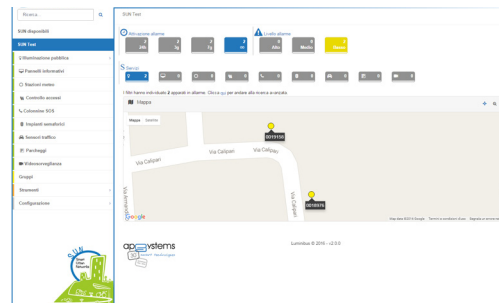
Ricerca...

SUN dispositivi

SUN Test

Illuminazione pubblica

Pannelli informativi

Stazioni meteo

Controllo accessi

Colonnine SOS

Impianti semaforici

Sensori traffico

Parcheggi

Videosorveglianza

Gruppi

Strumenti

Configurazione

SUN Test

Rilevazione allarme

0 24h

0 7g

0 1g

2 ∞

Livello allarme

0 Alto

0 Medio

2 Basso

Servizi

2

0

0

0

0

0

0

0

0

0

Mtr hanno individuato 2 apparati in allarme. Clicca qui per andare alla ricerca avanzata.

Mappa

Mappa Satellite

Via Calipari

Via Calipari

Via Calipari

Via Calipari

Via Ammirati

0019110

0018975

Google

Dati delle mappe ©2016 Google Termini e condizioni d'uso Segnala un errore nella mappa

apsystems

Luminibus © 2016 - v2.0.0

SUN Smart Urban Network